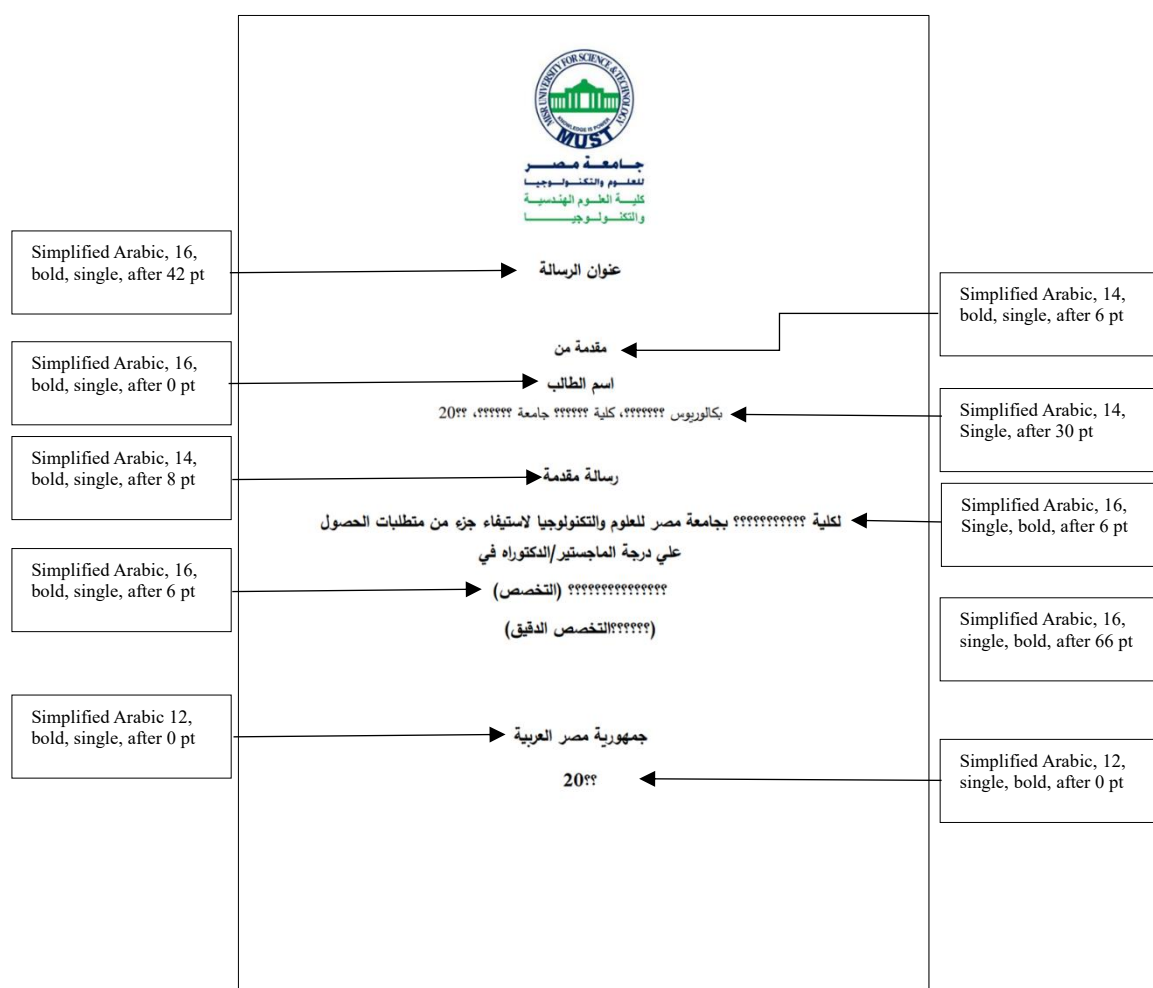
MISR UNIVERSITY FOR SCIENCE & TECHNOLOGY
KNOWLEDGE IS POWER
MUST
جامعة مصر
للعلوم والتكنولوجيا
كلية العلوم الهندسية
والتكنولوجيا

Simplified Arabic, 16, bold, single, after 42 pt

عنوان الرسالة

Simplified Arabic, 14, bold, single, after 6 pt

مقدمة من

Simplified Arabic, 16, bold, single, after 0 pt

اسم الطالب

بكالوريوس ؟؟؟؟؟؟؟، كلية ؟؟؟؟؟؟ جامعة ؟؟؟؟؟؟، ؟؟20

Simplified Arabic, 14, Single, after 30 pt

Simplified Arabic, 14, bold, single, after 8 pt

رسالة مقدمة

لكلية ؟؟؟؟؟؟؟؟؟؟ بجامعة مصر للعلوم والتكنولوجيا لاستيفاء جزء من متطلبات الحصول علي درجة الماجستير/الدكتوراه في

Simplified Arabic, 16, Single, bold, after 6 pt

Simplified Arabic, 16, bold, single, after 6 pt

؟؟؟؟؟؟؟؟؟؟؟؟؟؟؟ (التخصص)

(؟؟؟؟؟التخصص الدقيق)

Simplified Arabic, 16, single, bold, after 66 pt

Simplified Arabic 12, bold, single, after 0 pt

جمهورية مصر العربية

20؟؟

Simplified Arabic, 12, single, bold, after 0 pt